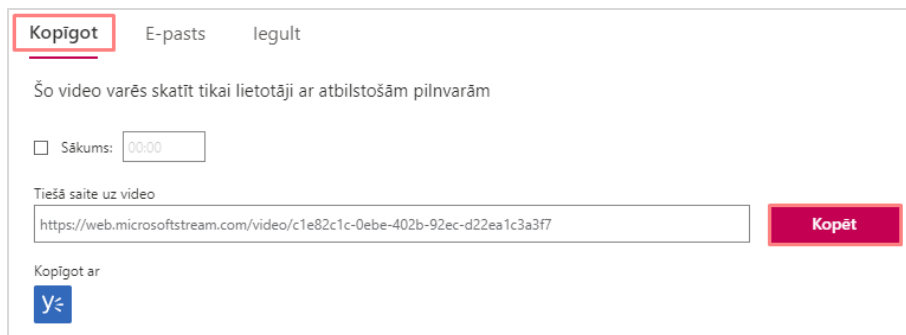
Kopīgot E-pasts Iegult

Šo video varēs skatīt tikai lietotāji ar atbilstošām pilnvarām

Sākums: 00:00

Tiešā saite uz video

https://web.microsoftstream.com/video/c1e82c1c-0ebe-402b-92ec-d22ea1c3a3f7

Kopēt

Kopīgot ar